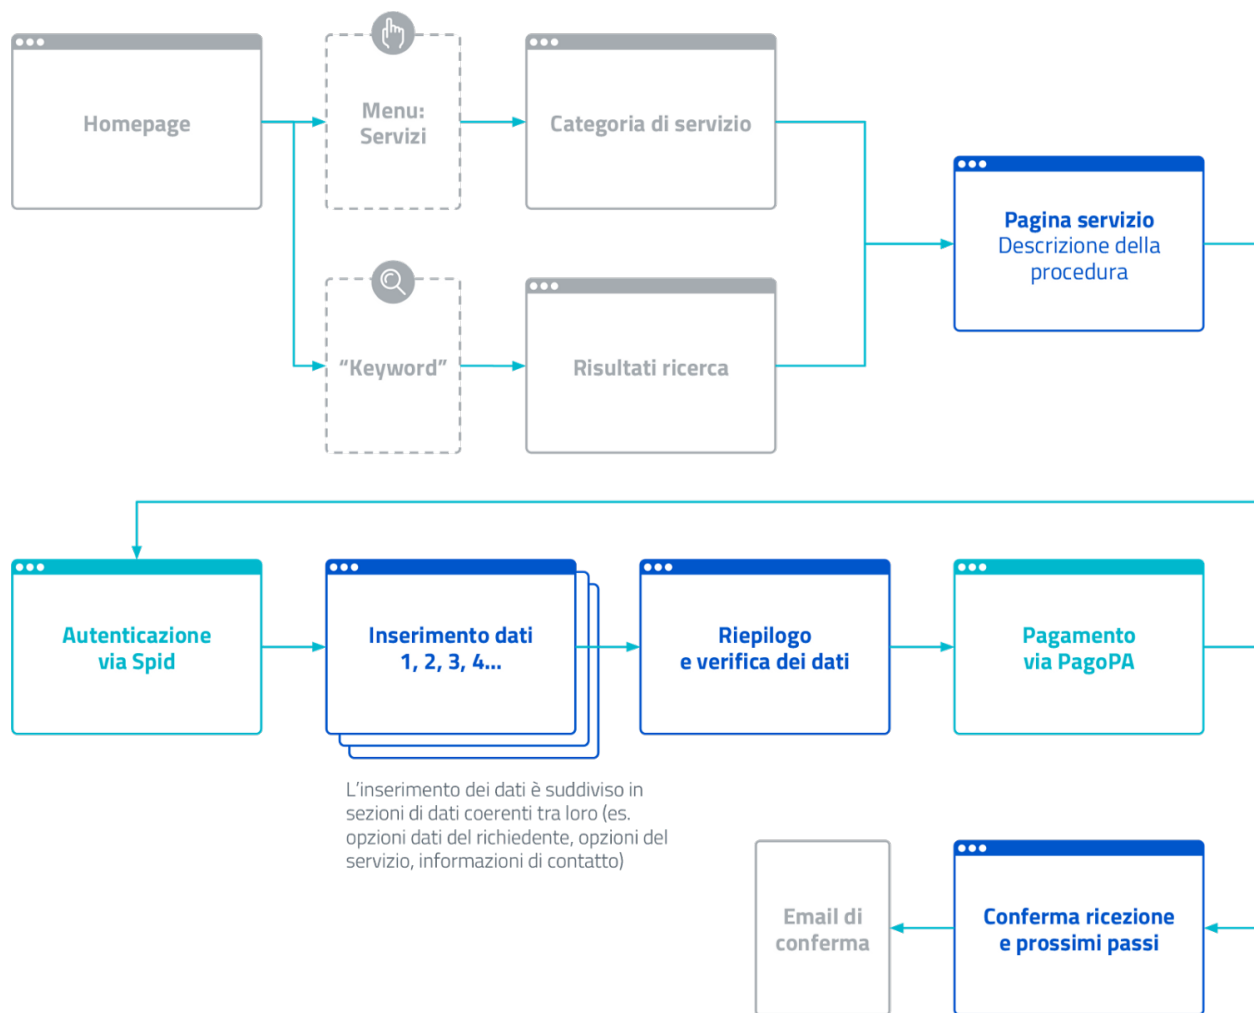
Homepage

Menu: Servizi

Categoria di servizio

"Keyword"

Risultati ricerca

Pagina servizio
Descrizione della procedura

Autenticazione via Spid

Inserimento dati 1, 2, 3, 4...

Riepilogo e verifica dei dati

Pagamento via PagoPA

L'inserimento dei dati è suddiviso in sezioni di dati coerenti tra loro (es. opzioni dati del richiedente, opzioni del servizio, informazioni di contatto)

Email di conferma

Conferma ricezione e prossimi passi